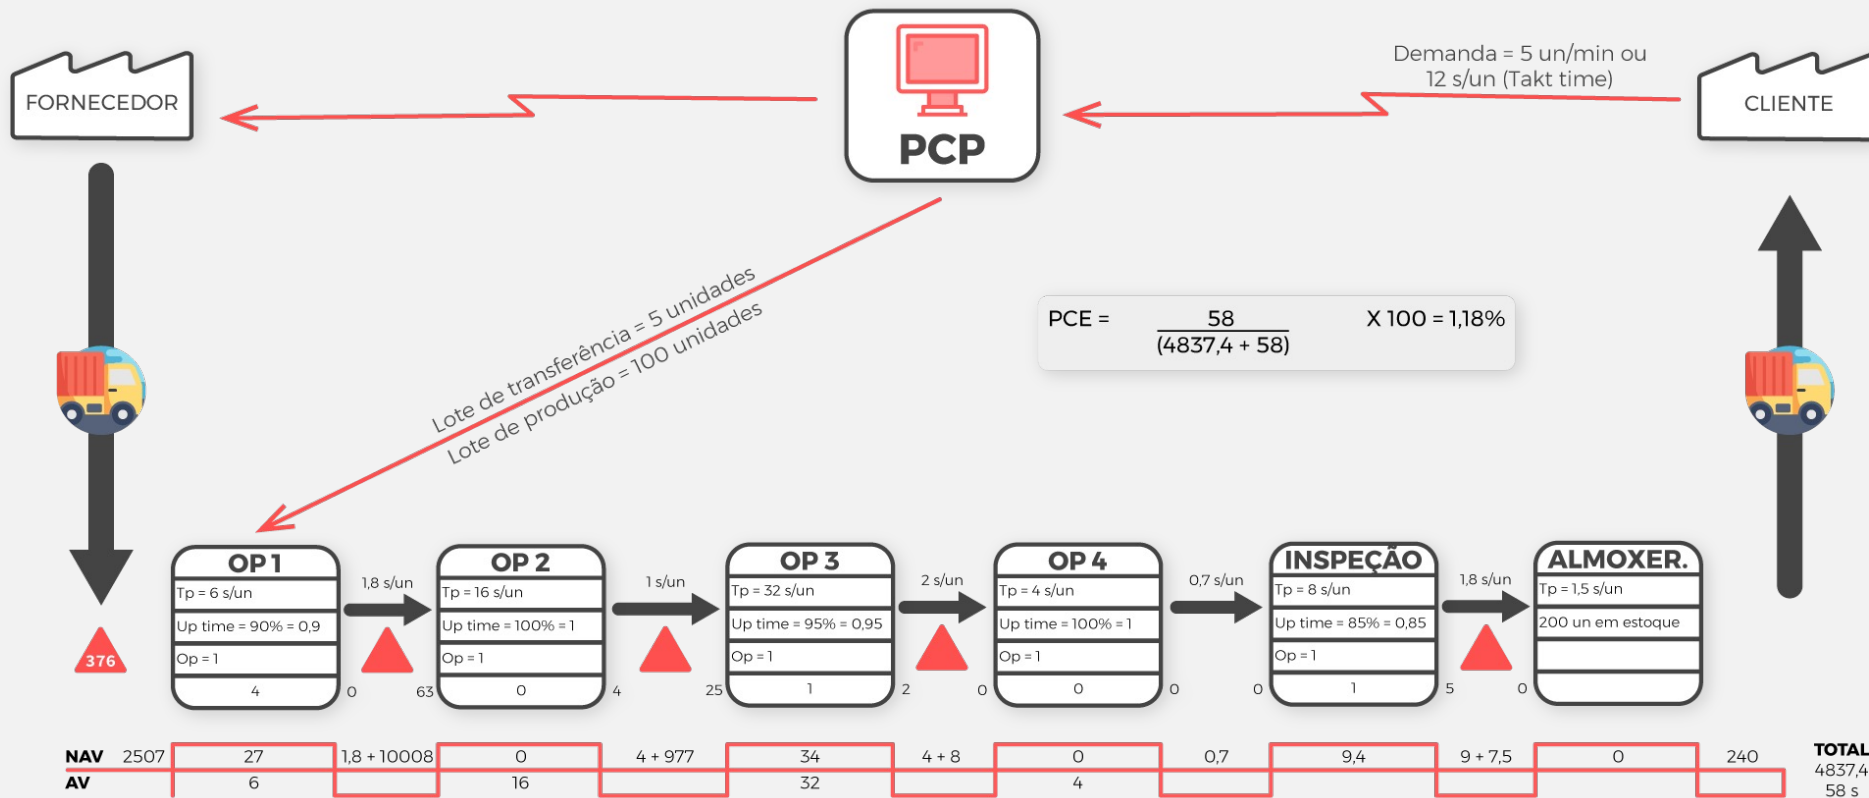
FORNECEDOR

PCP

Demanda = 5 un/min ou 12 s/un (Takt time)

CLIENTE

Lote de transferência = 5 unidades
Lote de produção = 100 unidades

PCE = $\frac{58}{(4837,4 + 58)}$ X 100 = 1,18%

376

OP 1
Tp = 6 s/un
Up time = 90% = 0,9
Op = 1
4

1,8 s/un

0

63

OP 2
Tp = 16 s/un
Up time = 100% = 1
Op = 1
0

1 s/un

4

25

OP 3
Tp = 32 s/un
Up time = 95% = 0,95
Op = 1
1

2 s/un

2

0

OP 4
Tp = 4 s/un
Up time = 100% = 1
Op = 1
0

0,7 s/un

0

0

INSPEÇÃO
Tp = 8 s/un
Up time = 85% = 0,85
Op = 1
1

1,8 s/un

5

0

ALMOXER.
Tp = 1,5 s/un
200 un em estoque

NAV 2507 27 1,8 + 10008 0 4 + 977 34 4 + 8 0 0,7 9,4 9 + 7,5 0 240
AV 6 16 32 4

TOTAL
4837,4
58 s